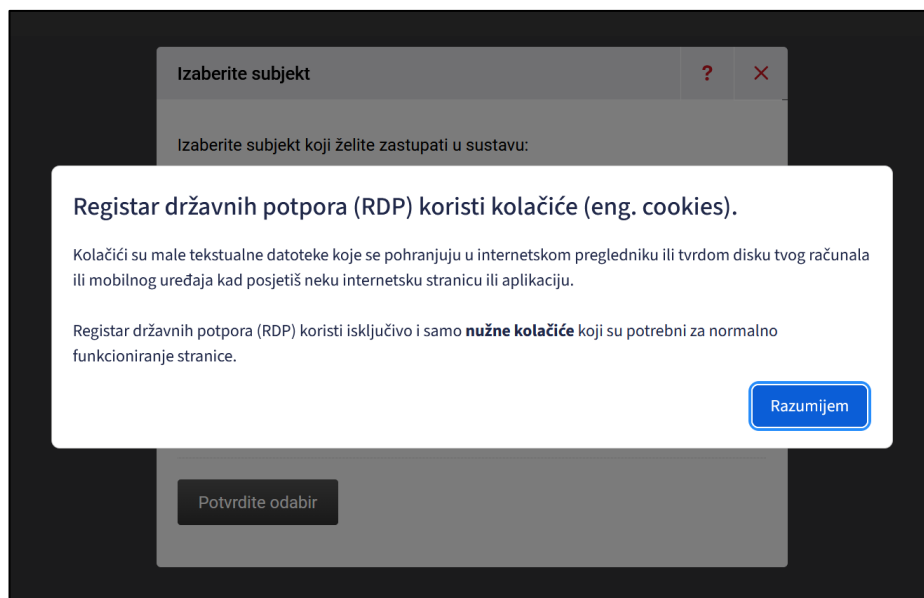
Izaberite subjekt

?

×

Izaberite subjekt koji želite zastupati u sustavu:

Registar državnih potpora (RDP) koristi kolačiće (eng. cookies).

Kolačići su male tekstualne datoteke koje se pohranjuju u internetskom pregledniku ili tvrdom disku tvog računala ili mobilnog uređaja kad posjetiš neku internetsku stranicu ili aplikaciju.

Registar državnih potpora (RDP) koristi isključivo i samo **nužne kolačiće** koji su potrebni za normalno funkcioniranje stranice.

Razumijem

Potvrdite odabir